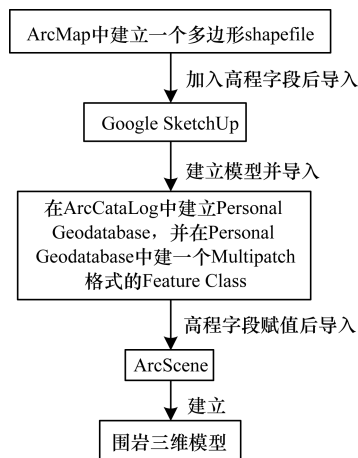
ArcMap中建立一个多边形shapefile

加入高程字段后导入

Google SketchUp

建立模型并导入

在ArcCataLog中建立Personal Geodatabase，并在Personal Geodatabase中建一个Multipatch格式的Feature Class

高程字段赋值后导入

ArcScene

建立

围岩三维模型